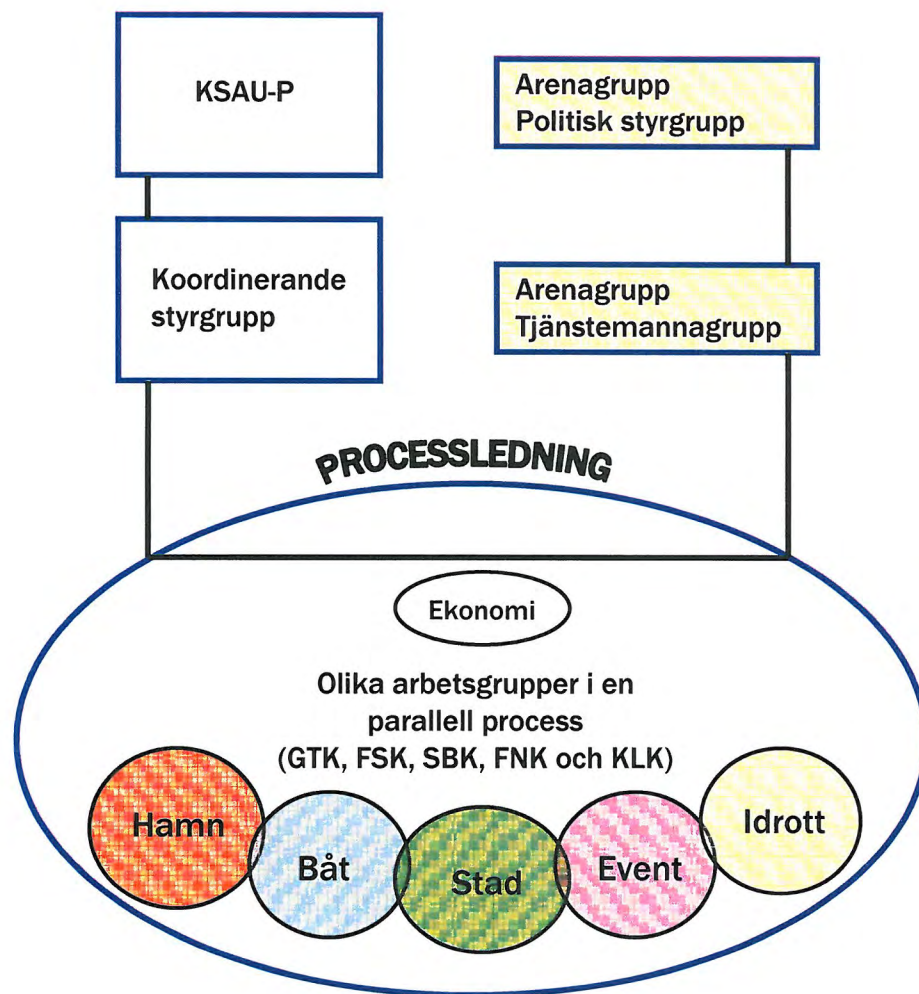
KSAU-P

Arenagrupp
Politisk styrgrupp

Koordinerande styrgrupp

Arenagrupp
Tjänstemannagrupp

PROCESSLEDNING

Ekonomi

Olika arbetsgrupper i en parallell process (GTK, FSK, SBK, FNK och KLK)

Hamn

Båt

Stad

Event

Idrott